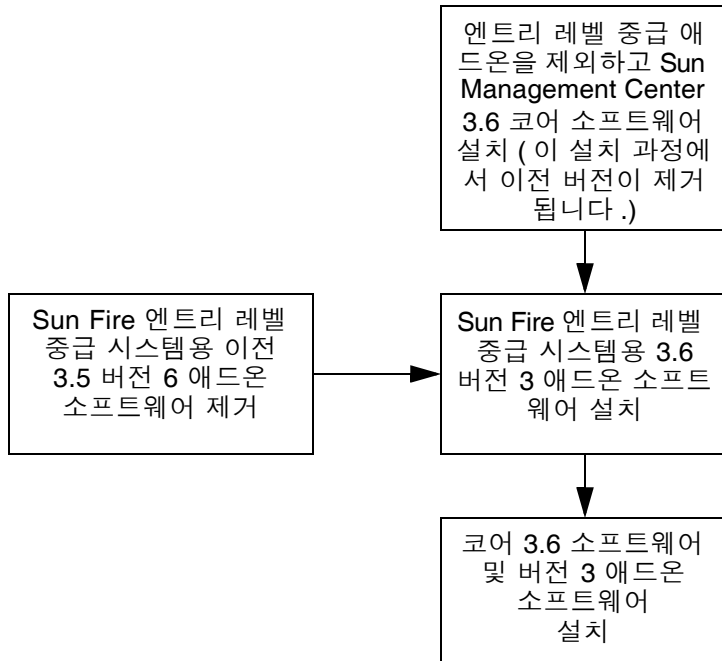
엔트리 레벨 중급 애드온을 제외하고 Sun Management Center 3.6 코어 소프트웨어 설치 ( 이 설치 과정에서 이전 버전이 제거됩니다 .)

Sun Fire 엔트리 레벨 중급 시스템용 이전 3.5 버전 6 애드온 소프트웨어 제거

Sun Fire 엔트리 레벨 중급 시스템용 3.6 버전 3 애드온 소프트웨어 설치

코어 3.6 소프트웨어 및 버전 3 애드온 소프트웨어 설치